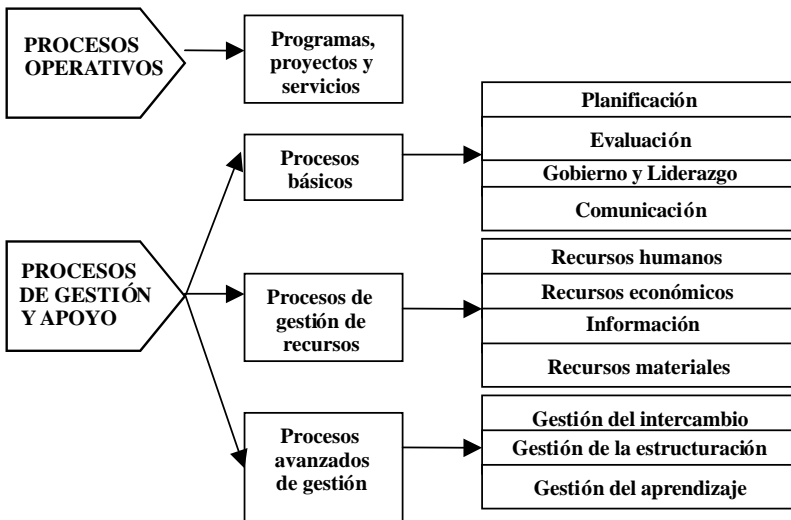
PROCESOS OPERATIVOS

Programas, proyectos y servicios

Procesos básicos

Planificación

Evaluación

Gobierno y Liderazgo

Comunicación

PROCESOS DE GESTIÓN Y APOYO

Procesos de gestión de recursos

Recursos humanos

Recursos económicos

Información

Recursos materiales

Procesos avanzados de gestión

Gestión del intercambio

Gestión de la estructuración

Gestión del aprendizaje